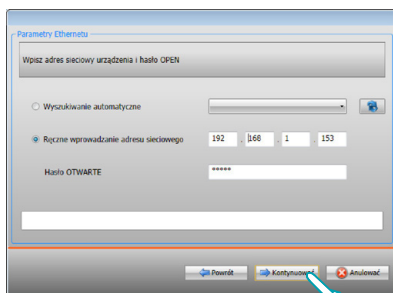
Parametry Ethernetu

Wpisz adres sieciowy urządzenia i hasło OPEN

Wyszukiwanie automatyczne

Ręczne wprowadzanie adresu sieciowego 192 . 168 . 1 . 153

Hasło OTWARTE *****

Powrót
Kontynuować
Anulować